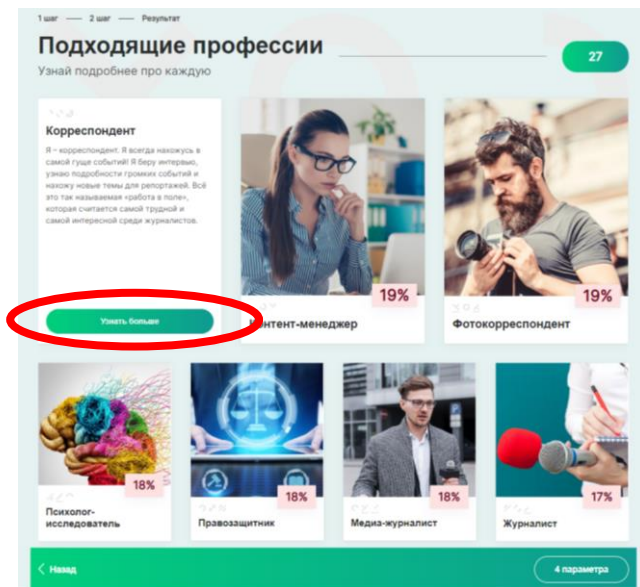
1 шаг — 2 шаг — Результат

Подходящие профессии

Узнай подробнее про каждую

27

Корреспондент

Я – корреспондент. Я всегда нахожусь в самой гуще событий! Я беру интервью, узнаю подробности громких событий и нахожу новые темы для репортажей. Всё это так называемая «работа в поле», которая считается самой трудной и самой интересной среди журналистов.

Узнать больше

19%

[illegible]нтент-менеджер

19%

Фотокорреспондент

18%

Психолог-исследователь

18%

Правозащитник

18%

Медиа-журналист

17%

Журналист

Назад

4 параметра